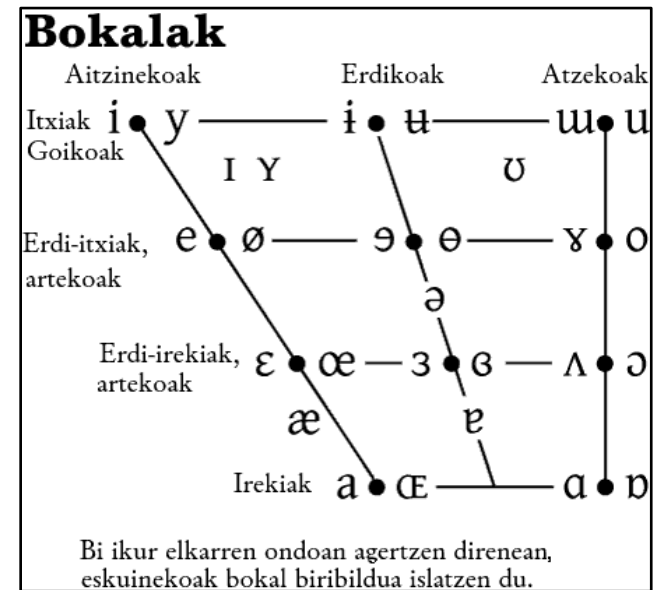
Bokalak

Aitzinekoak

Erdikoak

Atzekoak

Itxiak
Goikoak

i y

ɨ ʉ

ɯ u

ɪ ʏ

ʊ

Erdi-itxiak,
artekoak

e ø

ɘ ɵ

ɤ o

ə

Erdi-irekiak,
artekoak

ɛ œ

ɜ ɞ

ʌ ɔ

æ

ɐ

Irekiak

a ɶ

ɑ ɒ

Bi ikur elkarren ondoan agertzen direnean, eskuinekoak bokal biribildua islatzen du.